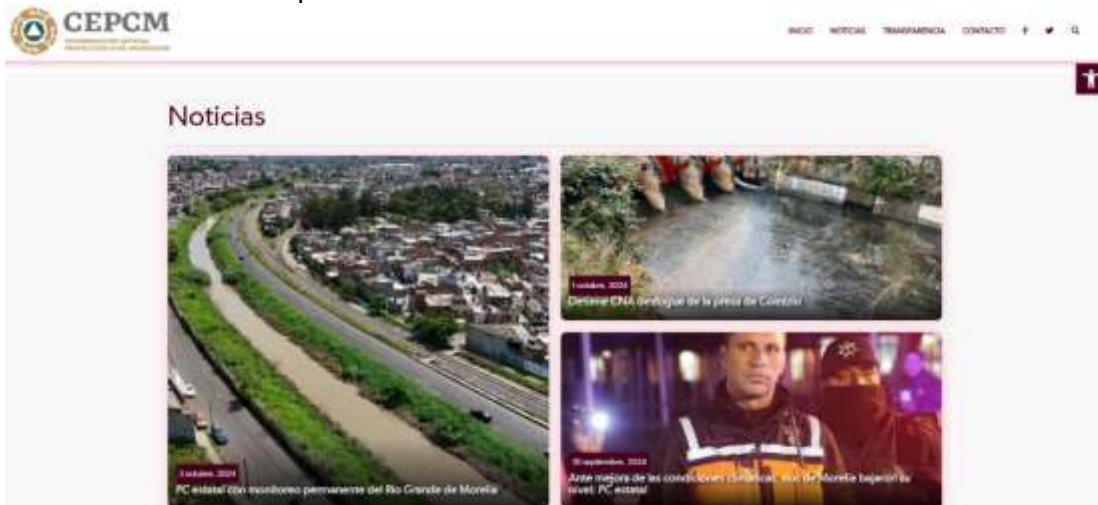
CEPCM
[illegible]

INICIO NOTICIAS TRANSPARENCIA CONTACTO

Noticias

1 octubre, 2024
PC estatal con monitoreo permanente del Río Grande de Morelia

1 octubre, 2024
Detiene CNA desfogue de la presa de Cointzio

30 septiembre, 2024
Ante mejora de las condiciones climáticas, ríos de Morelia bajaron su nivel: PC estatal